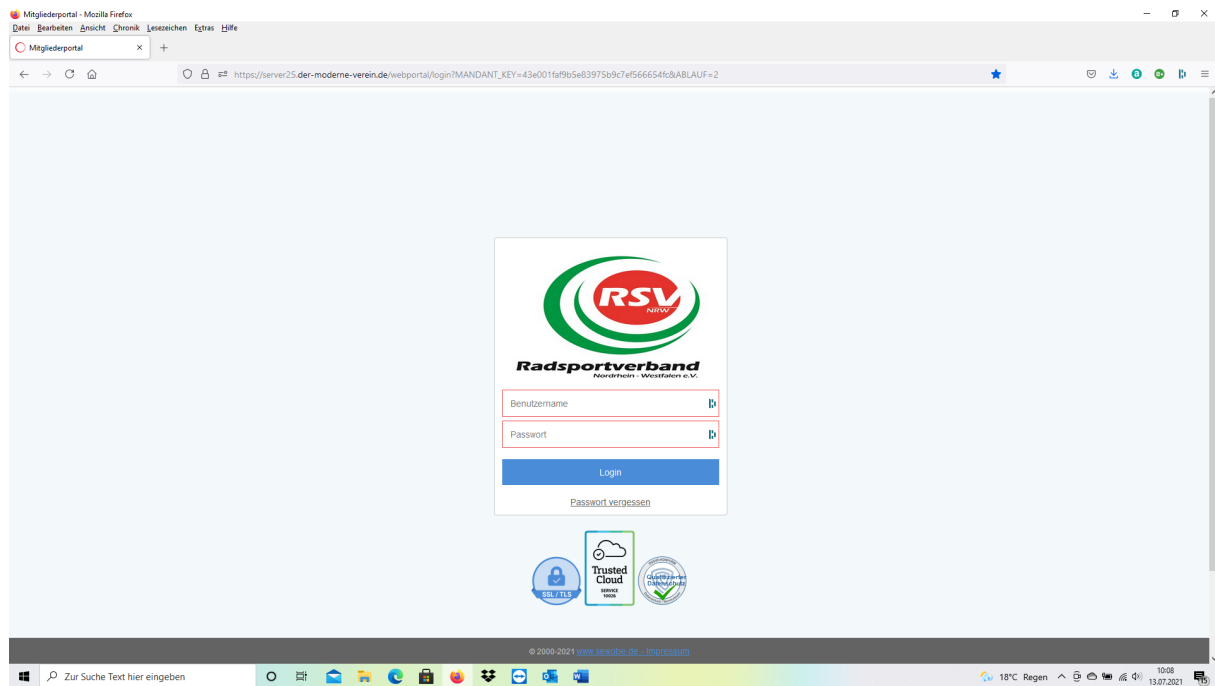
Mitgliederportal - Mozilla Firefox

Datei Bearbeiten Ansicht Chronik Lesezeichen Extras Hilfe

Mitgliederportal ×

https://server25.der-moderne-verein.de/webportal/login?MANDANT_KEY=43e001faf9b5e83975b9c7ef566654fc&ABLAUF=2

RSV NRW

Radsportverband Nordrhein - Westfalen e.V.

Benutzername

Passwort

Login

Passwort vergessen

SSL / TLS

Trusted Cloud SERVICE 10026

Qualifizierter Datenschutz

© 2000-2021 www.sewobe.de - Impressum

Zur Suche Text hier eingeben

18°C Regen

10:08
13.07.2021